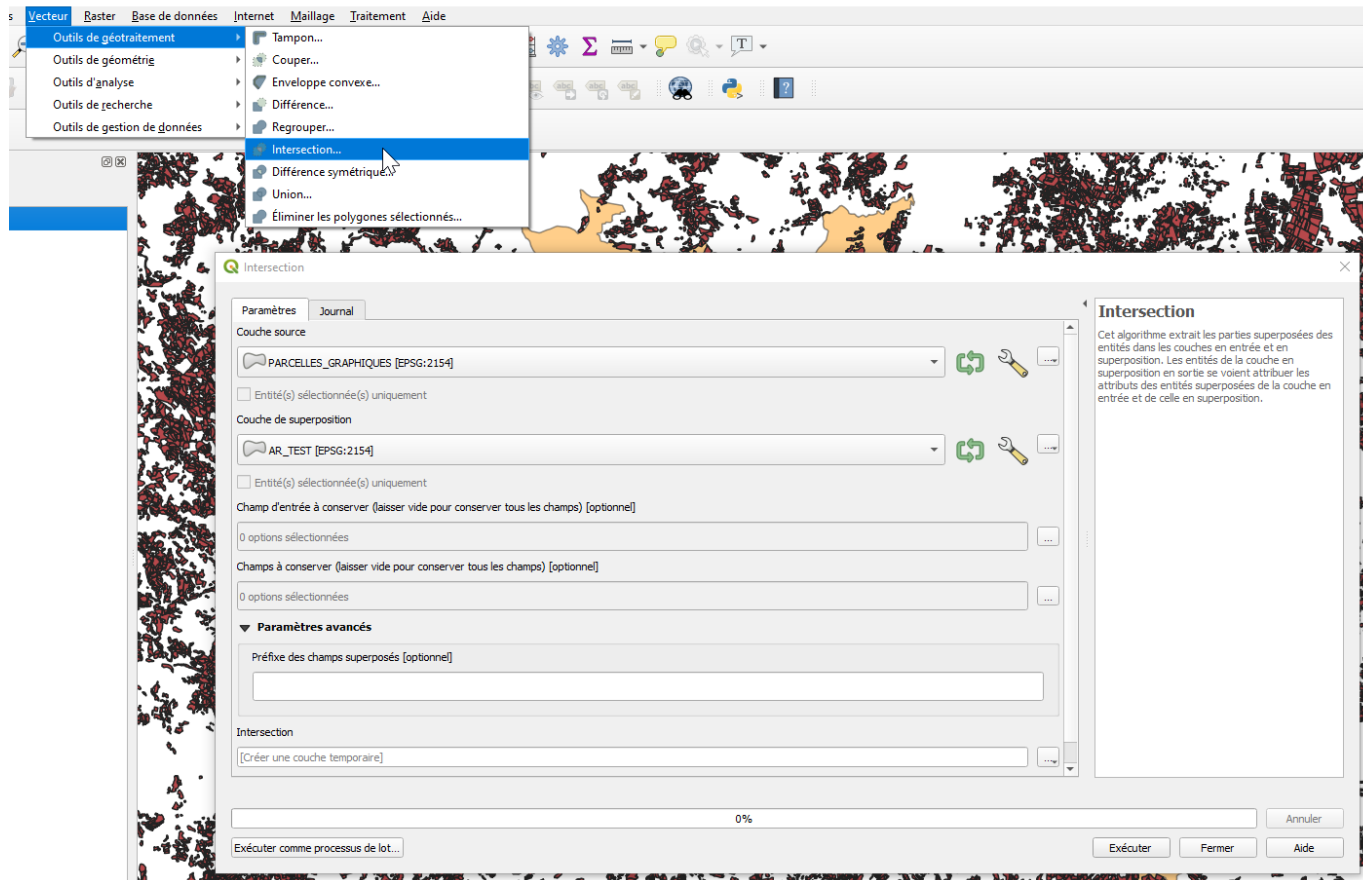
s Vecteur Raster Base de données Internet Maillage Traitement Aide

Outils de géotraitement
Outils de géométrie
Outils d'analyse
Outils de recherche
Outils de gestion de données

Tampon...
Couper...
Enveloppe convexe...
Différence...
Regrouper...
Intersection...
Différence symétrique...
Union...
Éliminer les polygones sélectionnés...

Intersection

Paramètres | Journal

Couche source
PARCELLES_GRAPHIQUES [EPSG:2154]
Entité(s) sélectionnée(s) uniquement
Couche de superposition
AR_TEST [EPSG:2154]
Entité(s) sélectionnée(s) uniquement
Champ d'entrée à conserver (laisser vide pour conserver tous les champs) [optionnel]
0 options sélectionnées
Champs à conserver (laisser vide pour conserver tous les champs) [optionnel]
0 options sélectionnées
Paramètres avancés
Préfixe des champs superposés [optionnel]
Intersection
[Créer une couche temporaire]

Intersection
Cet algorithme extrait les parties superposées des entités dans les couches en entrée et en superposition. Les entités de la couche en superposition en sortie se voient attribuer les attributs des entités superposées de la couche en entrée et de celle en superposition.

0%
Annuler
Exécuter comme processus de lot...
Exécuter Fermer Aide